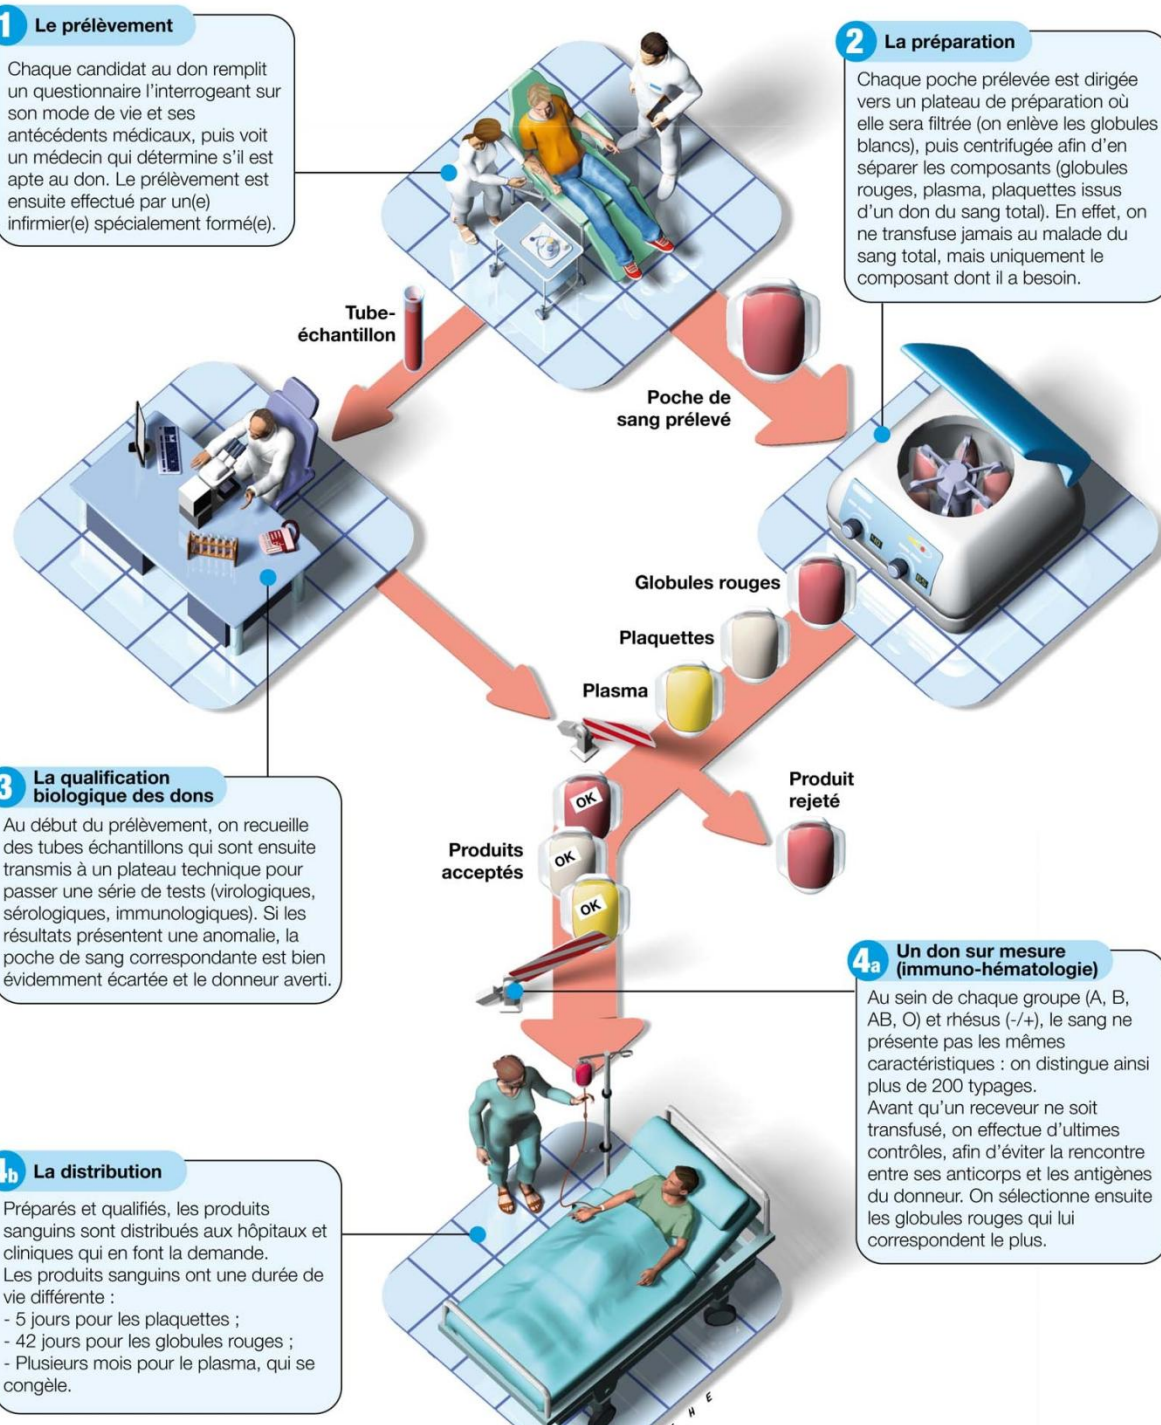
1 Le prélèvement

Chaque candidat au don remplit un questionnaire l'interrogeant sur son mode de vie et ses antécédents médicaux, puis voit un médecin qui détermine s'il est apte au don. Le prélèvement est ensuite effectué par un(e) infirmier(e) spécialement formé(e).

2 La préparation

Chaque poche prélevée est dirigée vers un plateau de préparation où elle sera filtrée (on enlève les globules blancs), puis centrifugée afin d'en séparer les composants (globules rouges, plasma, plaquettes issus d'un don du sang total). En effet, on ne transfuse jamais au malade du sang total, mais uniquement le composant dont il a besoin.

Tube-échantillon

Poche de sang prélevé

Globules rouges

Plaquettes

Plasma

Produit rejeté

OK

OK

OK

Produits acceptés

3 La qualification biologique des dons

Au début du prélèvement, on recueille des tubes échantillons qui sont ensuite transmis à un plateau technique pour passer une série de tests (virologiques, sérologiques, immunologiques). Si les résultats présentent une anomalie, la poche de sang correspondante est bien évidemment écartée et le donneur averti.

4a Un don sur mesure (immuno-hématologie)

Au sein de chaque groupe (A, B, AB, O) et rhésus (-/+), le sang ne présente pas les mêmes caractéristiques : on distingue ainsi plus de 200 typages.
Avant qu'un receveur ne soit transfusé, on effectue d'ultimes contrôles, afin d'éviter la rencontre entre ses anticorps et les antigènes du donneur. On sélectionne ensuite les globules rouges qui lui correspondent le plus.

4b La distribution

Préparés et qualifiés, les produits sanguins sont distribués aux hôpitaux et cliniques qui en font la demande.
Les produits sanguins ont une durée de vie différente :
- 5 jours pour les plaquettes ;
- 42 jours pour les globules rouges ;
- Plusieurs mois pour le plasma, qui se congèle.

H E